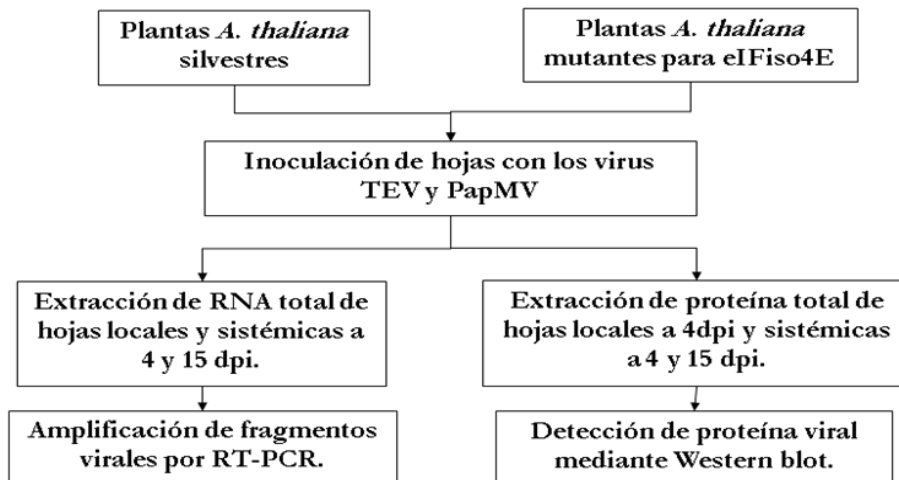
Plantas A. thaliana silvestres

Plantas A. thaliana mutantes para eIFiso4E

Inoculación de hojas con los virus TEV y PapMV

Extracción de RNA total de hojas locales y sistémicas a 4 y 15 dpi.

Extracción de proteína total de hojas locales a 4dpi y sistémicas a 4 y 15 dpi.

Amplificación de fragmentos virales por RT-PCR.

Detección de proteína viral mediante Western blot.